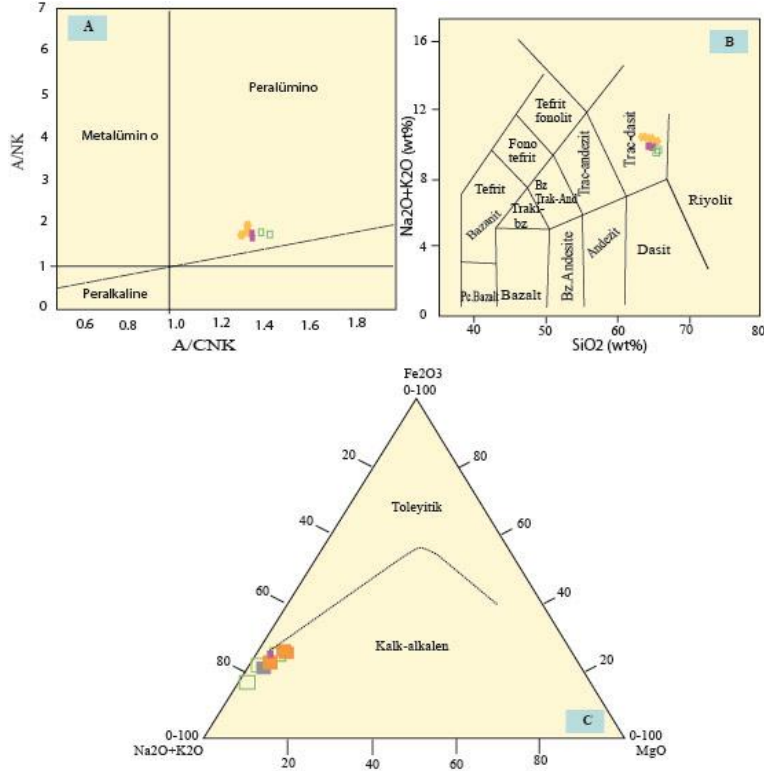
A

7
6
5
4
3
2
1
0

A/NK

Metalümin o

Peralümino

Peralkaline

0.6 0.8 1.0 1.2 1.4 1.6 1.8

A/CNK

B

16
12
8
4
0

Na2O+K2O (wt%)

Tefrit fonolit

Fono tefrit

Tefrit

Bz Trak-And

Trakі-bz

Trac-andezit

Trac-dasit

Bazanit

Pc.Bazalt

Bazalt

Bz.Andesite

Andezit

Dasit

Riyolit

40 50 60 70 80

SiO2 (wt%)

Fe2O3
0-100

20
40
60
80

80
60
40
20

Toleyitik

Kalk-alkalen

C

0-100
Na2O+K2O

20 40 60 80

0-100
MgO